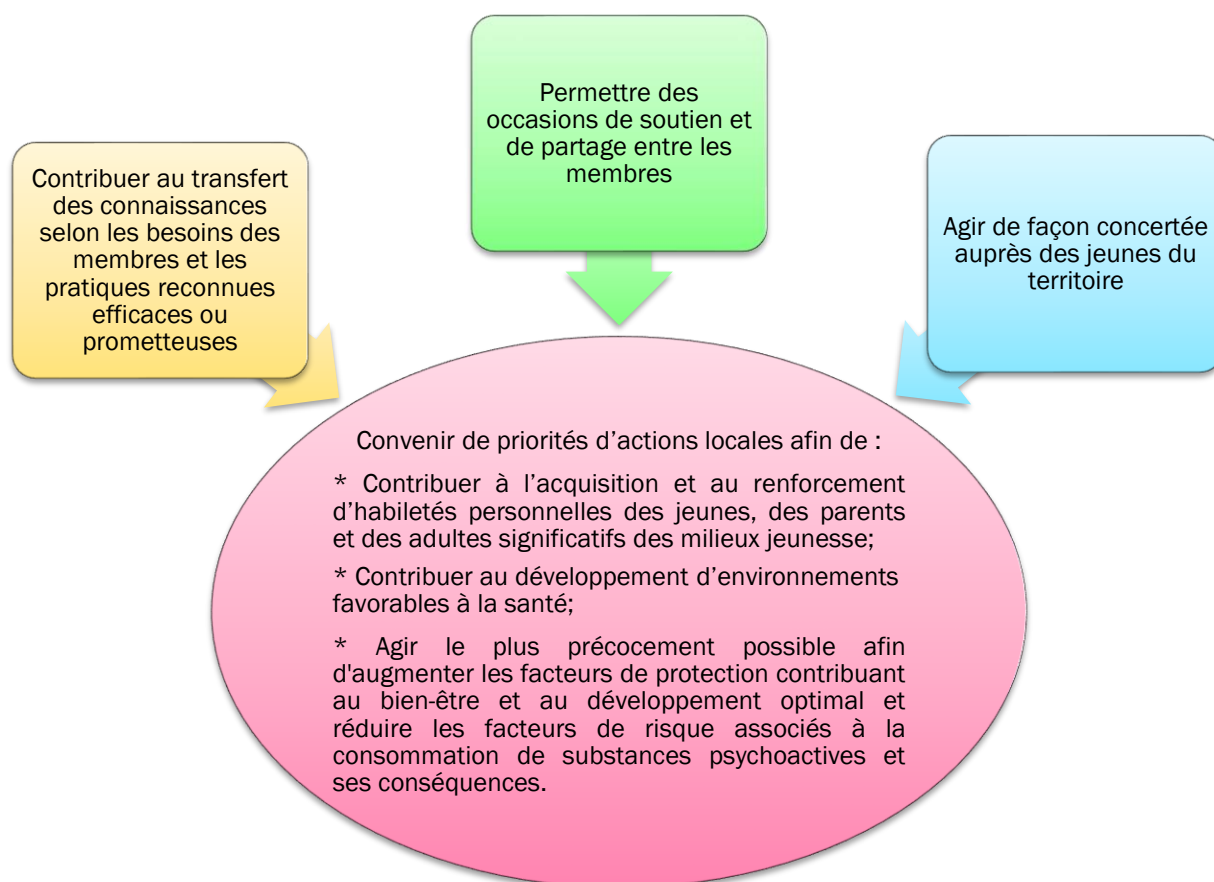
Contribuer au transfert des connaissances selon les besoins des membres et les pratiques reconnues efficaces ou prometteuses

Permettre des occasions de soutien et de partage entre les membres

Agir de façon concertée auprès des jeunes du territoire

Convenir de priorités d'actions locales afin de :

* Contribuer à l'acquisition et au renforcement d'habiletés personnelles des jeunes, des parents et des adultes significatifs des milieux jeunesse;

* Contribuer au développement d'environnements favorables à la santé;

* Agir le plus précocement possible afin d'augmenter les facteurs de protection contribuant au bien-être et au développement optimal et réduire les facteurs de risque associés à la consommation de substances psychoactives et ses conséquences.